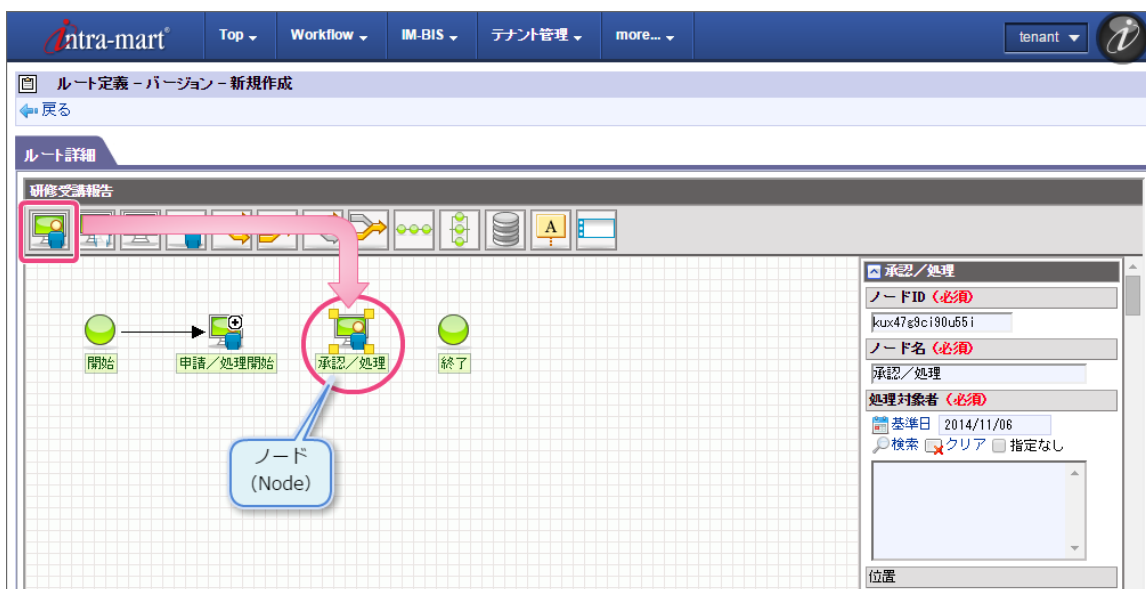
intra-mart® Top ▾ Workflow ▾ IM-BIS ▾ テナント管理 ▾ more... ▾ tenant ▾

ルート定義 − バージョン − 新規作成
戻る

ルート詳細

研修受講報告

A

開始
申請／処理開始
承認／処理
終了

ノード
(Node)

承認／処理
ノードID（必須）
kux47g9ci90u55i
ノード名（必須）
承認／処理
処理対象者（必須）
基準日 2014/11/06
検索 クリア 指定なし
位置